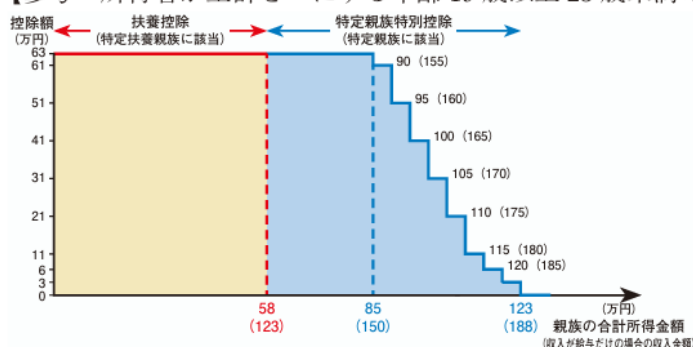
【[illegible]

控除額
（万円）

扶養控除
（特定扶養親族に該当）

特定親族特別控除
（特定親族に該当）

63
61
51
41
31
21
11
6
3
0

90（155）
95（160）
100（165）
105（170）
110（175）
115（180）
120（185）

58
（123）

85
（150）

123
（188）

（万円）
親族の合計所得金額
（収入が給与だけの場合の収入金額）